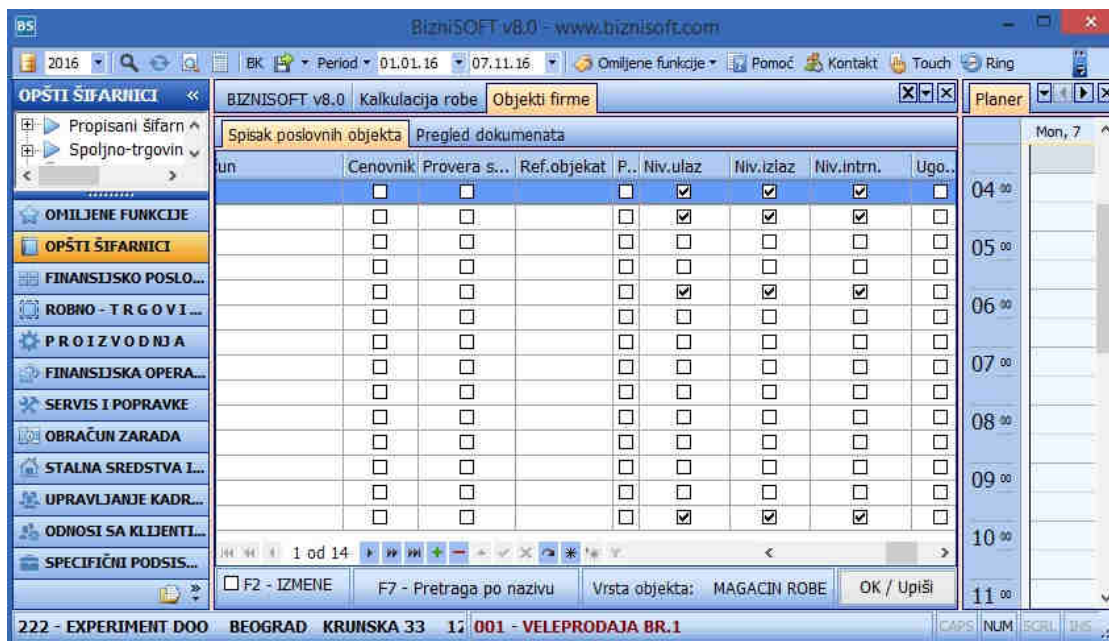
BS BizniSOFT v8.0 - www.biznisoft.com

2016 BK Period 01.01.16 07.11.16 Omiljene funkcije Pomoć Kontakt Touch Ring

OPŠTI ŠIFARNICI «

Propisani šifarn

Spoljno-trgovin

OMILJENE FUNKCIJE
OPŠTI ŠIFARNICI
FINANSIJSKO POSLO...
ROBNO - T R G O V I...
P R O I Z V O D N J A
FINANSIJSKA OPERA...
SERVIS I POPRAVKE
OBRAČUN ZARADA
STALNA SREDSTVA I...
UPRAVLJANJE KADR...
ODNOSI SA KLIJENTI...
SPECIFIČNI PODSIS...

BIZNISOFT v8.0 | Kalkulacija robe | Objekti firme

Spisak poslovnih objekta | Pregled dokumenata

| fun | Cenovnik | Provera s... | Ref.objekat | P... | Niv.ulaz | Niv.izlaz | Niv.intrn. | Ugo... |
|---|---|---|---|---|---|---|---|---|
| | ☐ | ☐ | | ☐ | ☑ | ☑ | ☑ | ☐ |
| | ☐ | ☐ | | ☐ | ☑ | ☑ | ☑ | ☐ |
| | ☐ | ☐ | | ☐ | ☐ | ☐ | ☐ | ☐ |
| | ☐ | ☐ | | ☐ | ☐ | ☐ | ☐ | ☐ |
| | ☐ | ☐ | | ☐ | ☑ | ☑ | ☑ | ☐ |
| | ☐ | ☐ | | ☐ | ☐ | ☐ | ☐ | ☐ |
| | ☐ | ☐ | | ☐ | ☐ | ☐ | ☐ | ☐ |
| | ☐ | ☐ | | ☐ | ☐ | ☐ | ☐ | ☐ |
| | ☐ | ☐ | | ☐ | ☐ | ☐ | ☐ | ☐ |
| | ☐ | ☐ | | ☐ | ☐ | ☐ | ☐ | ☐ |
| | ☐ | ☐ | | ☐ | ☐ | ☐ | ☐ | ☐ |
| | ☐ | ☐ | | ☐ | ☐ | ☐ | ☐ | ☐ |
| | ☐ | ☐ | | ☐ | ☐ | ☐ | ☐ | ☐ |
| | ☐ | ☐ | | ☐ | ☑ | ☑ | ☑ | ☐ |

1 od 14

☐ F2 - IZMENE | F7 - Pretraga po nazivu | Vrsta objekta: MAGACIN ROBE | OK / Upiši

Planer

Mon, 7

04 00
05 00
06 00
07 00
08 00
09 00
10 00
11 00

222 - EXPERIMENT DOO BEOGRAD KRUNSKA 33 12 001 - VELEPRODAJA BR.1 CAPS NUM SCRL INS